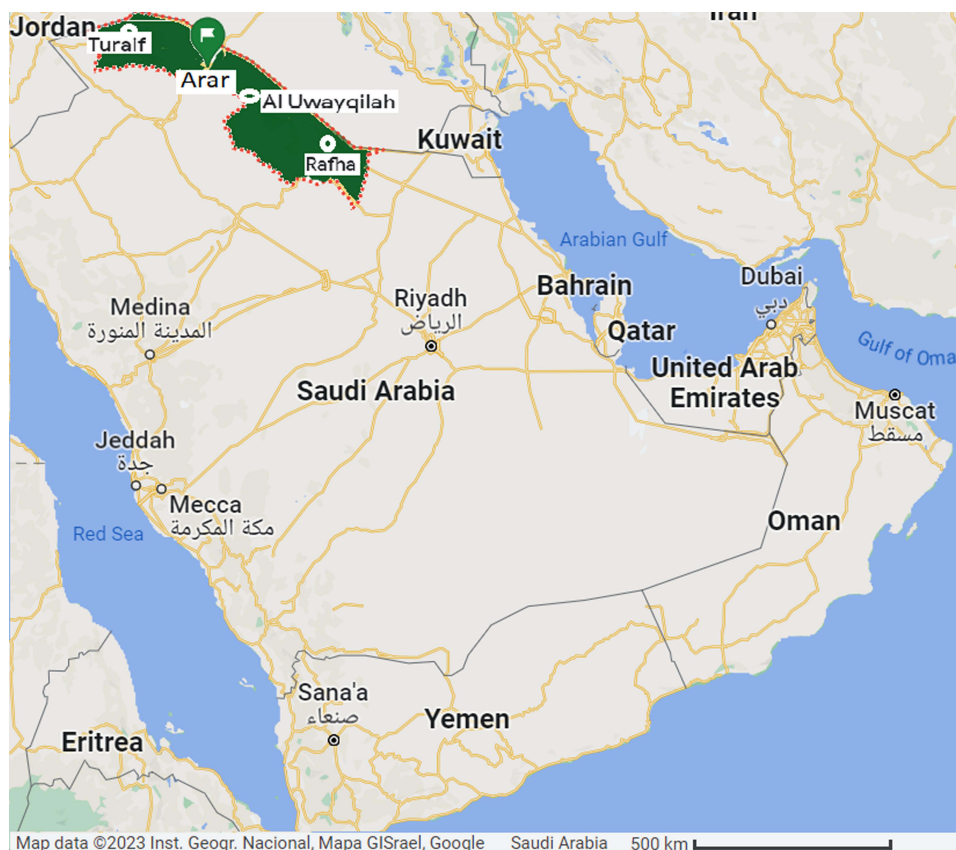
Jordan
Turalf
Arar
Al Uwayqilah
Rafha
Iran
Kuwait
Arabian Gulf
Bahrain
Dubai
دبي
Qatar
Gulf of Oma
Medina
المدينة المنورة
Riyadh
الرياض
Saudi Arabia
United Arab Emirates
Muscat
مسقط
Jeddah
جدة
Mecca
مكة المكرمة
Red Sea
Oman
Sana'a
صنعاء
Yemen
Eritrea
Map data ©2023 Inst. Geogr. Nacional, Mapa GISrael, Google Saudi Arabia 500 km